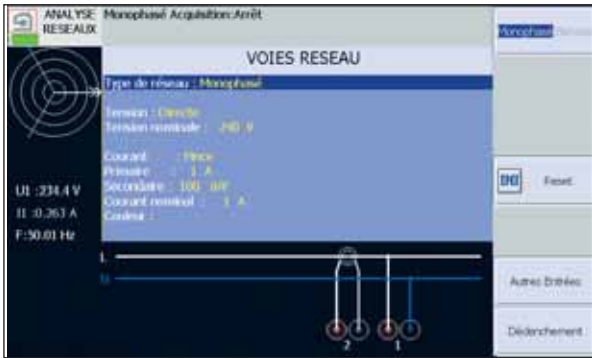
ANALYSE RESEAUX Monophasé Acquisition:Arrêt

Monophasé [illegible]

VOIES RESEAU

Type de réseau : Monophasé

Tension : Directe
Tension nominale : 240 V

Courant : Pince
Primaire : 1 A
Secondaire : 100 mV
Courant nominal : 1 A
Couleur :

U1 :234.4 V
I1 :0.263 A
F:50.01 Hz

Reset

L
N

2 1

Autres Entrées

Déclenchement